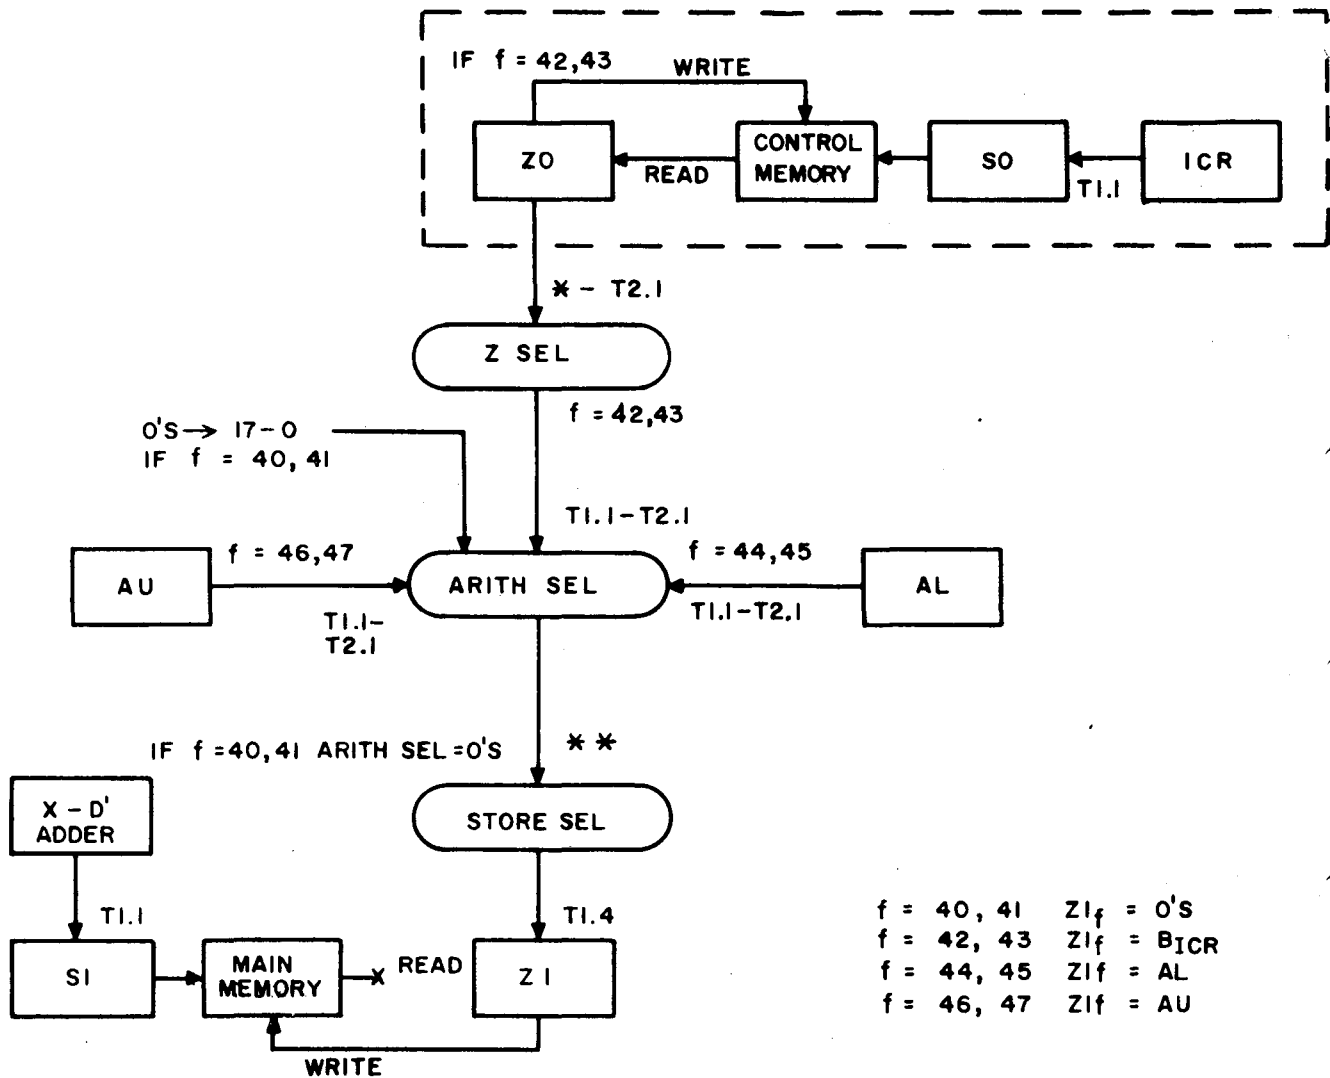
IF f = 42,43
WRITE
ZO
READ
CONTROL MEMORY
SO
ICR
T1.1

✱ - T2.1

Z SEL

f = 42,43

0'S → 17-0
IF f = 40, 41

T1.1-T2.1

AU
f = 46,47
ARITH SEL
f = 44,45
AL
T1.1-T2.1
T1.1-T2.1

IF f = 40,41 ARITH SEL = 0'S
✱✱

X - D' ADDER
STORE SEL

T1.1
T1.4

SI
MAIN MEMORY
READ
Z I
WRITE

f = 40, 41 $ZI_f$ = 0'S
f = 42, 43 $ZI_f$ = $B_{ICR}$
f = 44, 45 ZIf = AL
f = 46, 47 ZIf = AU